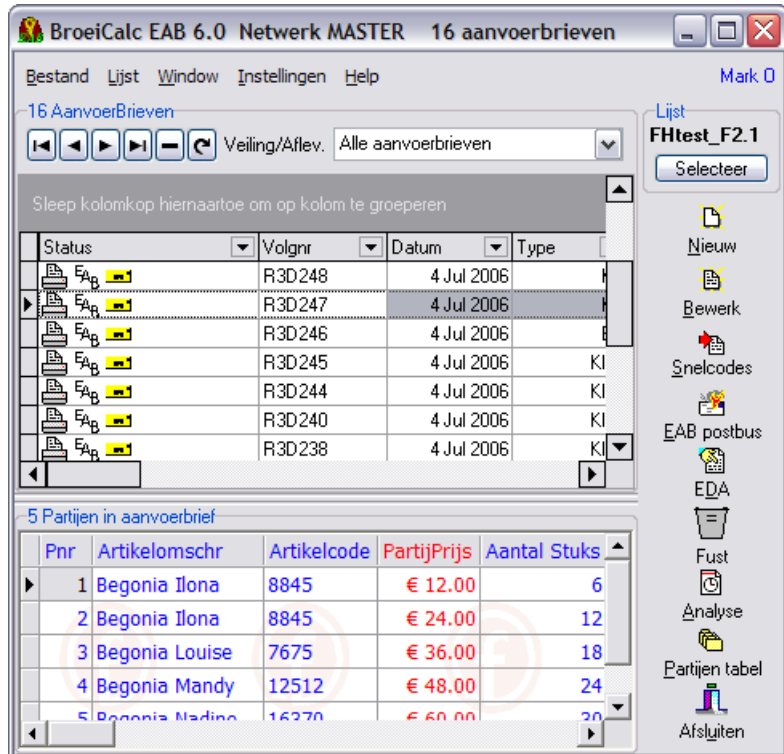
BroeiCalc EAB 6.0 Netwerk MASTER 16 aanvoerbrieven

Bestand Lijst Window Instellingen Help Mark 0

16 AanvoerBrieven

Veiling/Aflev. Alle aanvoerbrieven

Lijst
FHtest_F2.1
Selecteer

Sleep kolomkop hiernaartoe om op kolom te groeperen

| Status | Volgnr | Datum | Type |
|---|---|---|---|
| EAB | R3D248 | 4 Jul 2006 | K |
| EAB | R3D247 | 4 Jul 2006 | K |
| EAB | R3D246 | 4 Jul 2006 | E |
| EAB | R3D245 | 4 Jul 2006 | KI |
| EAB | R3D244 | 4 Jul 2006 | KI |
| EAB | R3D240 | 4 Jul 2006 | KI |
| EAB | R3D238 | 4 Jul 2006 | KI |

Nieuw
Bewerk
Snelcodes
EAB postbus
EDA
Fust
Analyse
Partijen tabel
Afsluiten

5 Partijen in aanvoerbrief

| Pnr | Artikelomschr | Artikelcode | PartijPrijs | Aantal Stuks |
|---|---|---|---|---|
| 1 | Begonia Ilona | 8845 | € 12.00 | 6 |
| 2 | Begonia Ilona | 8845 | € 24.00 | 12 |
| 3 | Begonia Louise | 7675 | € 36.00 | 18 |
| 4 | Begonia Mandy | 12512 | € 48.00 | 24 |
| 5 | Begonia Nadine | 16370 | € 60.00 | 30 |